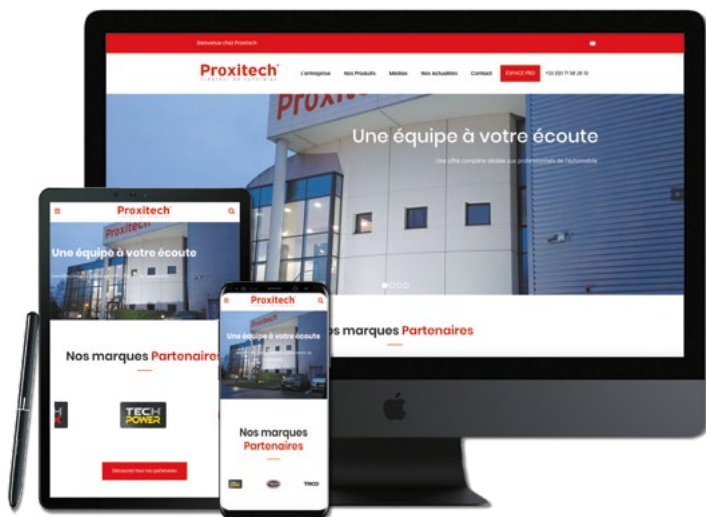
Bienvenue chez Proxitech

Proxitech

L'entreprise Nos Produits Médias Nos Actualités Contact ESPACE PRO +33 (0)1 71 58 28 10

Proxitech

Une équipe à votre écoute

Une offre complète dédiée aux professionnels de l'automobile

Nos marques Partenaires

Proxitech

Une équipe à votre écoute

Nos marques Partenaires

TECH POWER

Découvrez tous nos partenaires

Proxitech

Une équipe à votre écoute

Nos marques Partenaires

TRICO